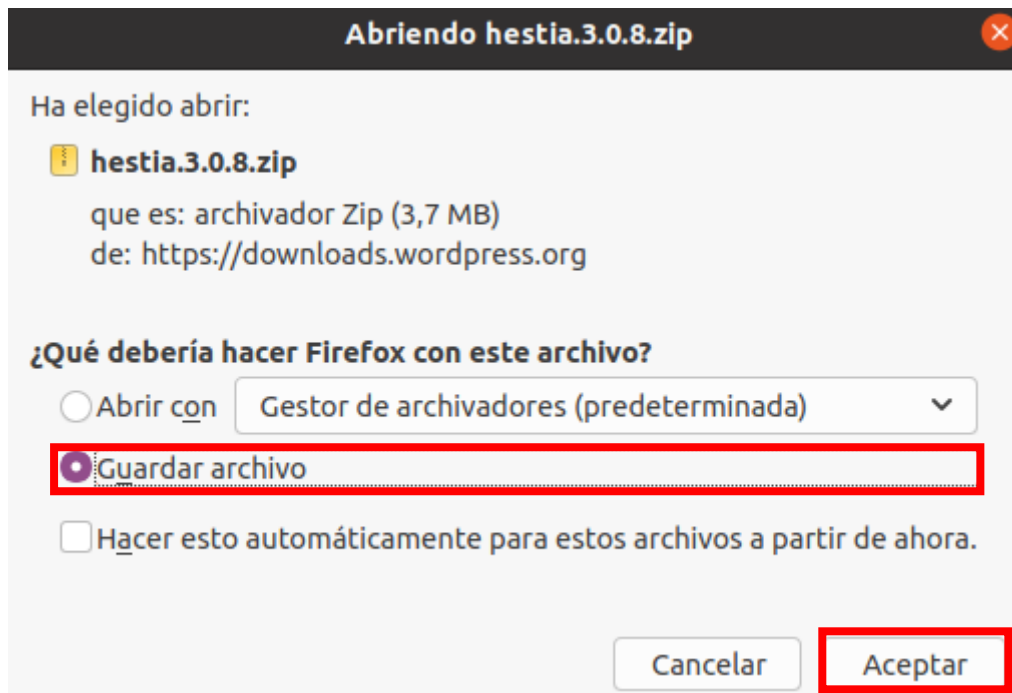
Abriendo hestia.3.0.8.zip

Ha elegido abrir:

hestia.3.0.8.zip

que es: archivador Zip (3,7 MB)
de: https://downloads.wordpress.org

¿Qué debería hacer Firefox con este archivo?

Abrir con Gestor de archivadores (predeterminada)

Guardar archivo

Hacer esto automáticamente para estos archivos a partir de ahora.

Cancelar Aceptar